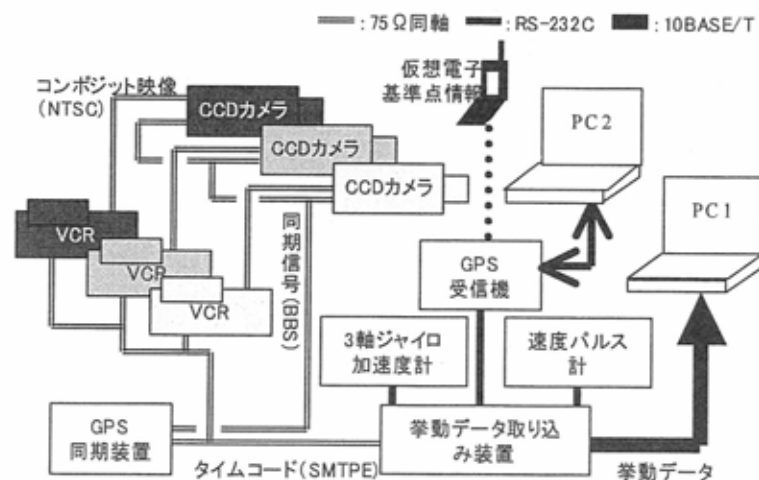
: 75 Ω同軸 : RS-232C : 10BASE/T

コンポジット映像 (NTSC)

仮想電子基準点情報

CCDカメラ
CCDカメラ
CCDカメラ

PC2

PC1

VCR
VCR
VCR

同期信号 (BBS)

GPS 受信機

3軸ジャイロ 加速度計

速度パルス 計

GPS 同期装置

挙動データ取り込み装置

タイムコード(SMTPE)

挙動データ